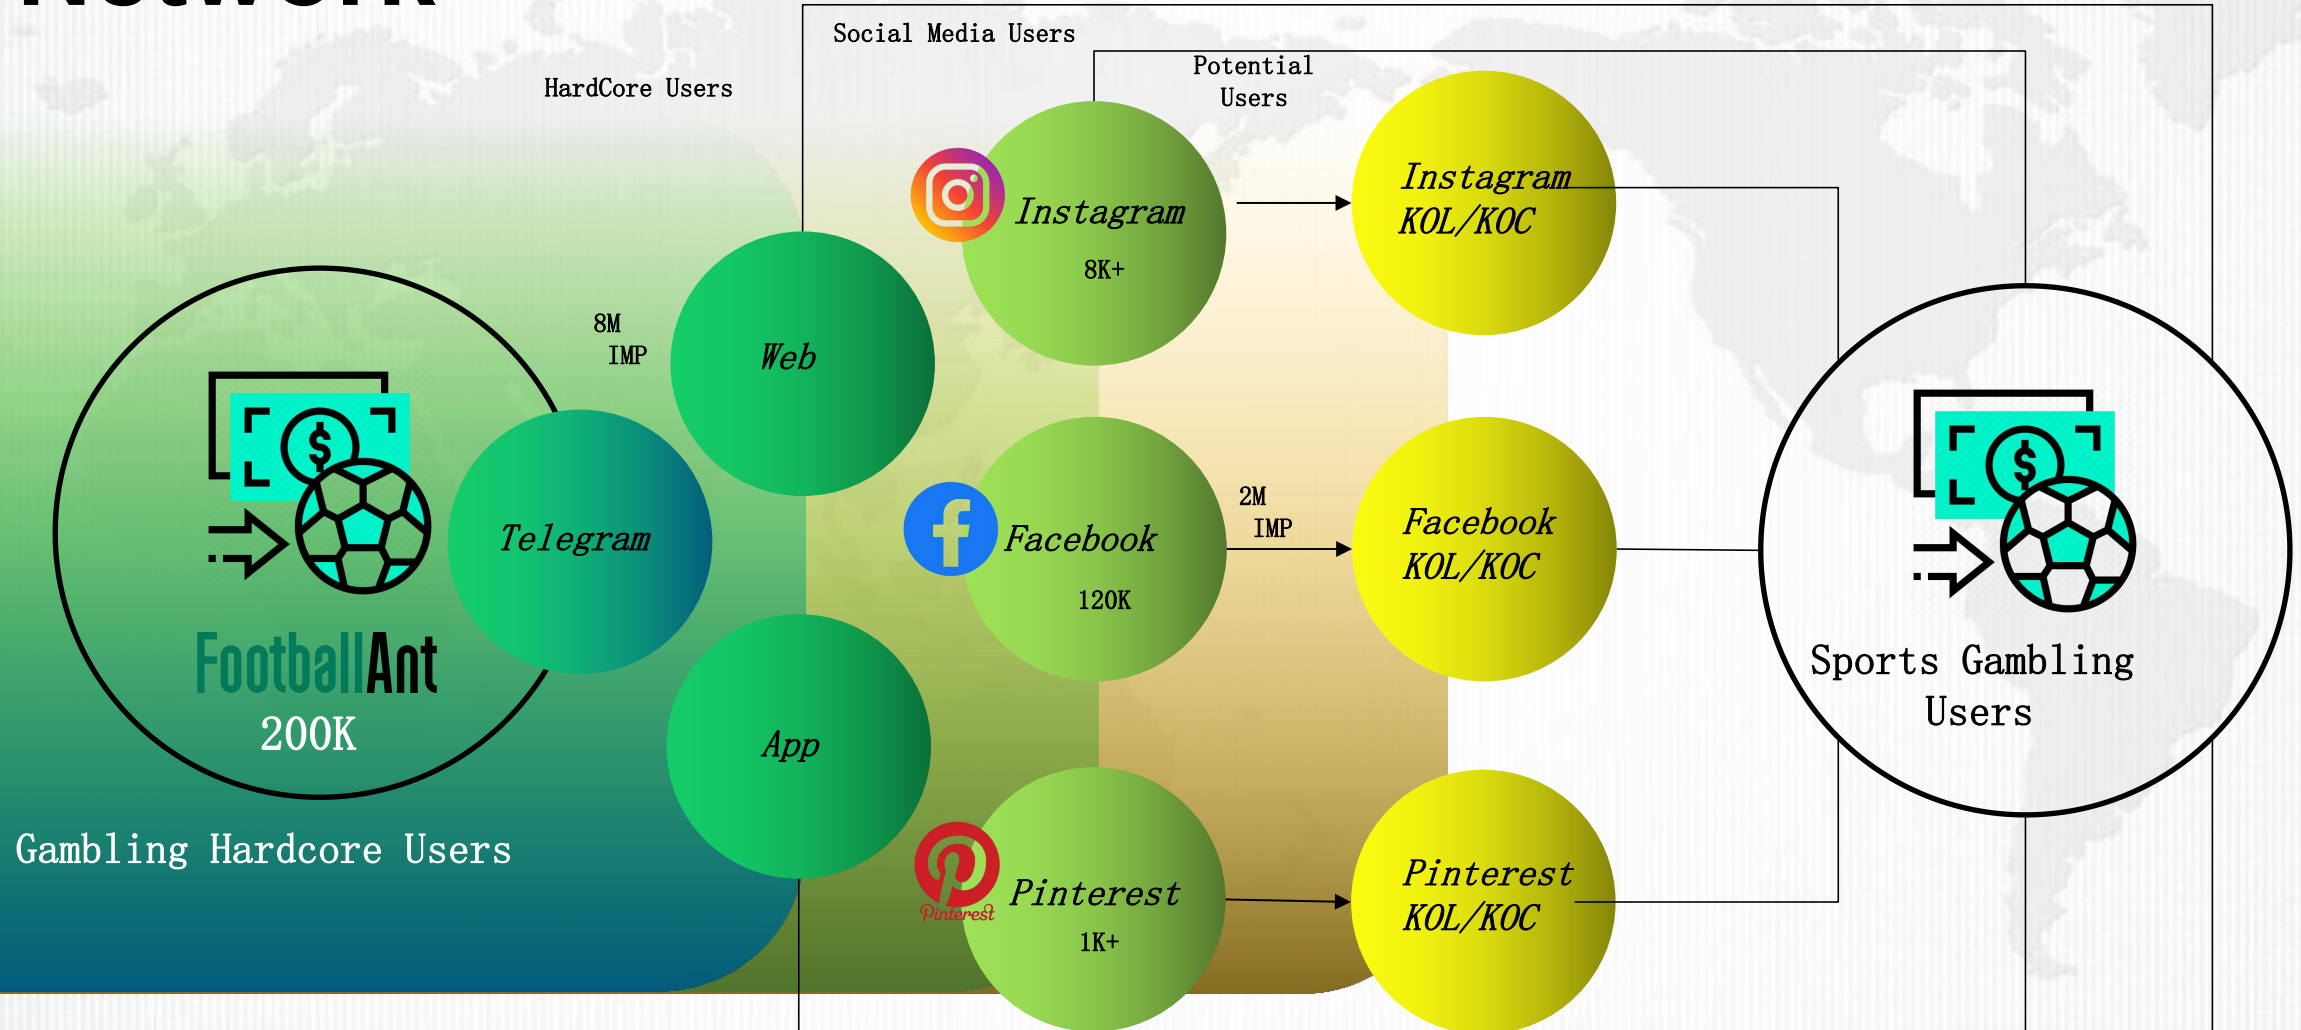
Social Media Users

Potential Users

HardCore Users

Instagram

8K+

Instagram KOL/KOC

8M IMP

Web

Telegram

FootballAnt

200K

Facebook

120K

2M IMP

Facebook KOL/KOC

Sports Gambling Users

App

Gambling Hardcore Users

Pinterest

Pinterest

1K+

Pinterest KOL/KOC